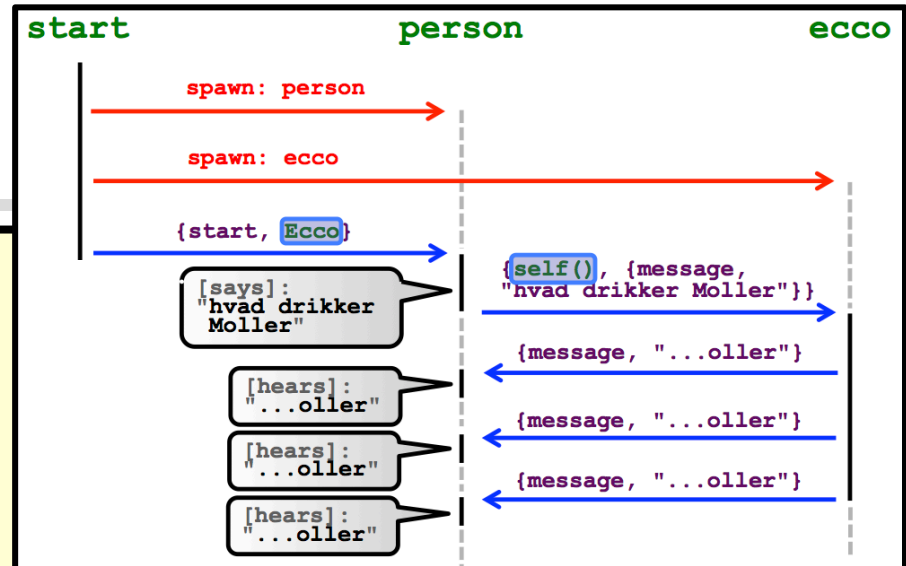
start person ecco

spawn: person

spawn: ecco

{start, Ecco}

[says]: "hvad drikker Moller"

{self(), {message, "hvad drikker Moller"}}

{message, "...oller"}

[hears]: "...oller"

{message, "...oller"}

[hears]: "...oller"

{message, "...oller"}

[hears]: "...oller"